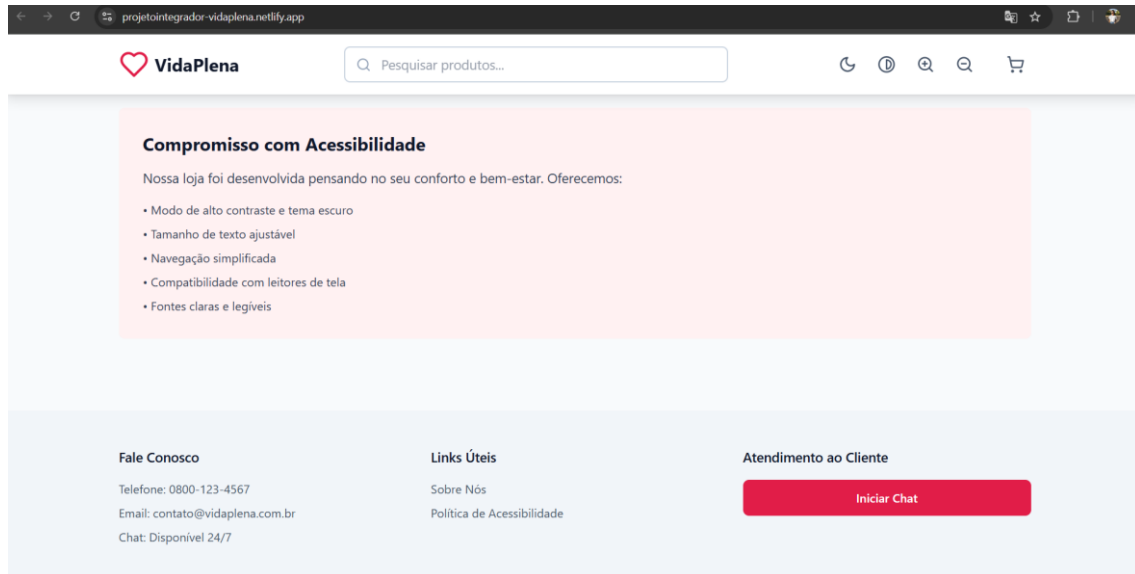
projetointegrador-vidaplena.netlify.app

VidaPlena

Pesquisar produtos...

Compromisso com Acessibilidade

Nossa loja foi desenvolvida pensando no seu conforto e bem-estar. Oferecemos:

• Modo de alto contraste e tema escuro
• Tamanho de texto ajustável
• Navegação simplificada
• Compatibilidade com leitores de tela
• Fontes claras e legíveis

Fale Conosco

Telefone: 0800-123-4567

Email: contato@vidaplena.com.br

Chat: Disponível 24/7

Links Úteis

Sobre Nós

Política de Acessibilidade

Atendimento ao Cliente

Iniciar Chat